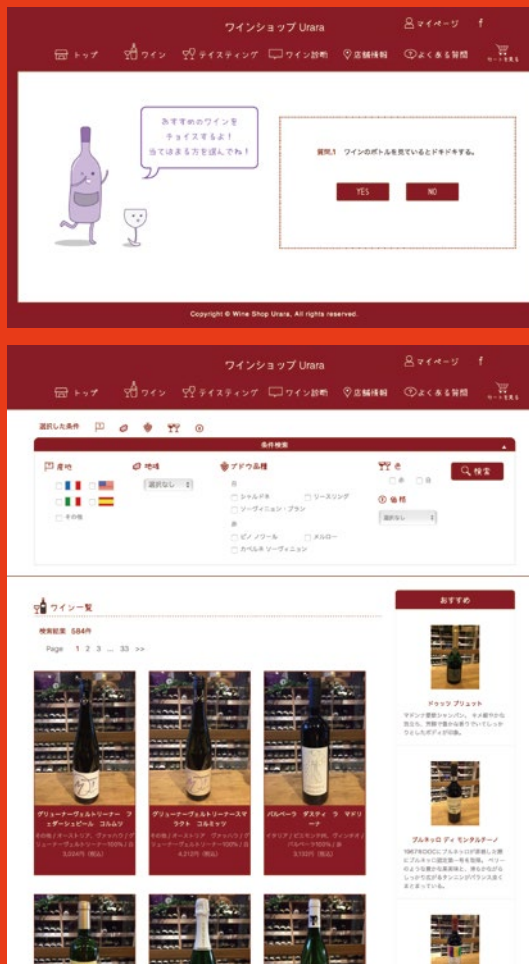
ワインショップ Urara

マイページ f

トップ ワイン テイスティング ワイン診断 店舗情報 よくある質問 カートを見る

おすすめのワインをチョイスするよ！当てはまる方を選んでね！

質問1 ワインのボトルを見ているとドキドキする。

YES NO

Copyright © Wine Shop Urara. All rights reserved.

ワインショップ Urara

マイページ f

トップ ワイン テイスティング ワイン診断 店舗情報 よくある質問 カートを見る

選択した条件

条件検索

産地

その他

味

選択なし

ブドウ品種

白

シャルドネ

リースリング

ソーヴィニョン・ブラン

赤

ピノ ノワール

メルロー

カベルネ ソーヴィニョン

色

赤 白

価格

選択なし

検索

ワイン一覧

検索結果 584件

Page 1 2 3 ... 33 >>

グリューナーヴェルトリーナー フェダーシュピール コルムツ

その他 / オーストリア グリューナーヴェルトリーナー100% / 白 3,024円 (税込)

グリューナーヴェルトリーナースマラグト コルムツ

その他 / オーストリア グリューナーヴェルトリーナー100% / 白 4,212円 (税込)

バルベーラ ダスティ ラ マドリーナ

イタリア / ピエモンテ州 バルベーラ100% / 赤 3,132円 (税込)

おすすめ

ドラップ ブリュット

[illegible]

ブルネッロ ディ モンタルチーノ

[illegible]